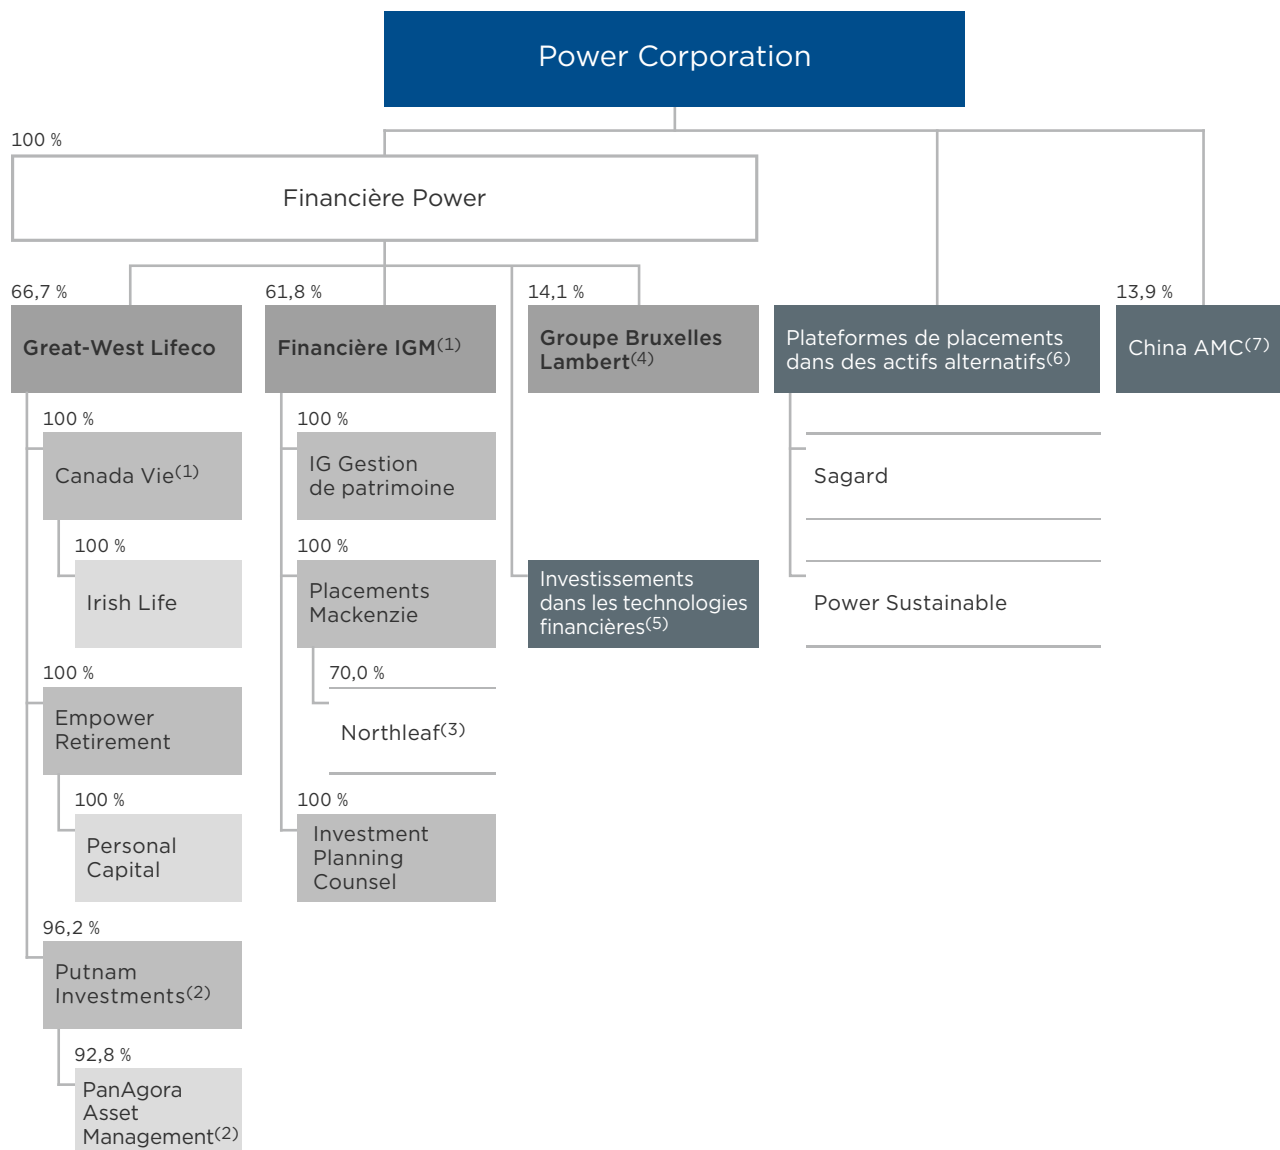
Power Corporation

100 %

Financière Power

66,7 %

Great-West Lifeco

100 %

Canada Vie$^{(1)}$

100 %

Irish Life

100 %

Empower Retirement

100 %

Personal Capital

96,2 %

Putnam Investments$^{(2)}$

92,8 %

PanAgora Asset Management$^{(2)}$

61,8 %

Financière IGM$^{(1)}$

100 %

IG Gestion de patrimoine

100 %

Placements Mackenzie

70,0 %

Northleaf$^{(3)}$

100 %

Investment Planning Counsel

14,1 %

Groupe Bruxelles Lambert$^{(4)}$

Investissements dans les technologies financières$^{(5)}$

Plateformes de placements dans des actifs alternatifs$^{(6)}$

Sagard

Power Sustainable

13,9 %

China AMC$^{(7)}$